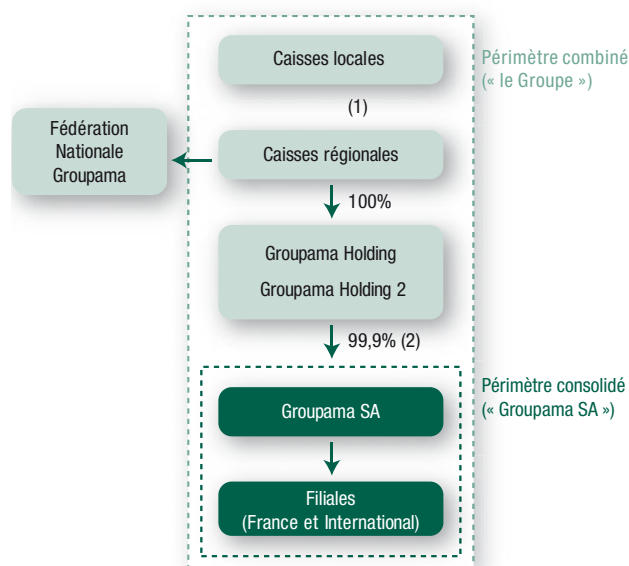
Caisses locales

Périmètre combiné
(« le Groupe »)

(1)

Fédération
Nationale
Groupama

Caisses régionales

100%

Groupama Holding

Groupama Holding 2

99,9% (2)

Périmètre consolidé
(« Groupama SA »)

Groupama SA

Filiales
(France et International)